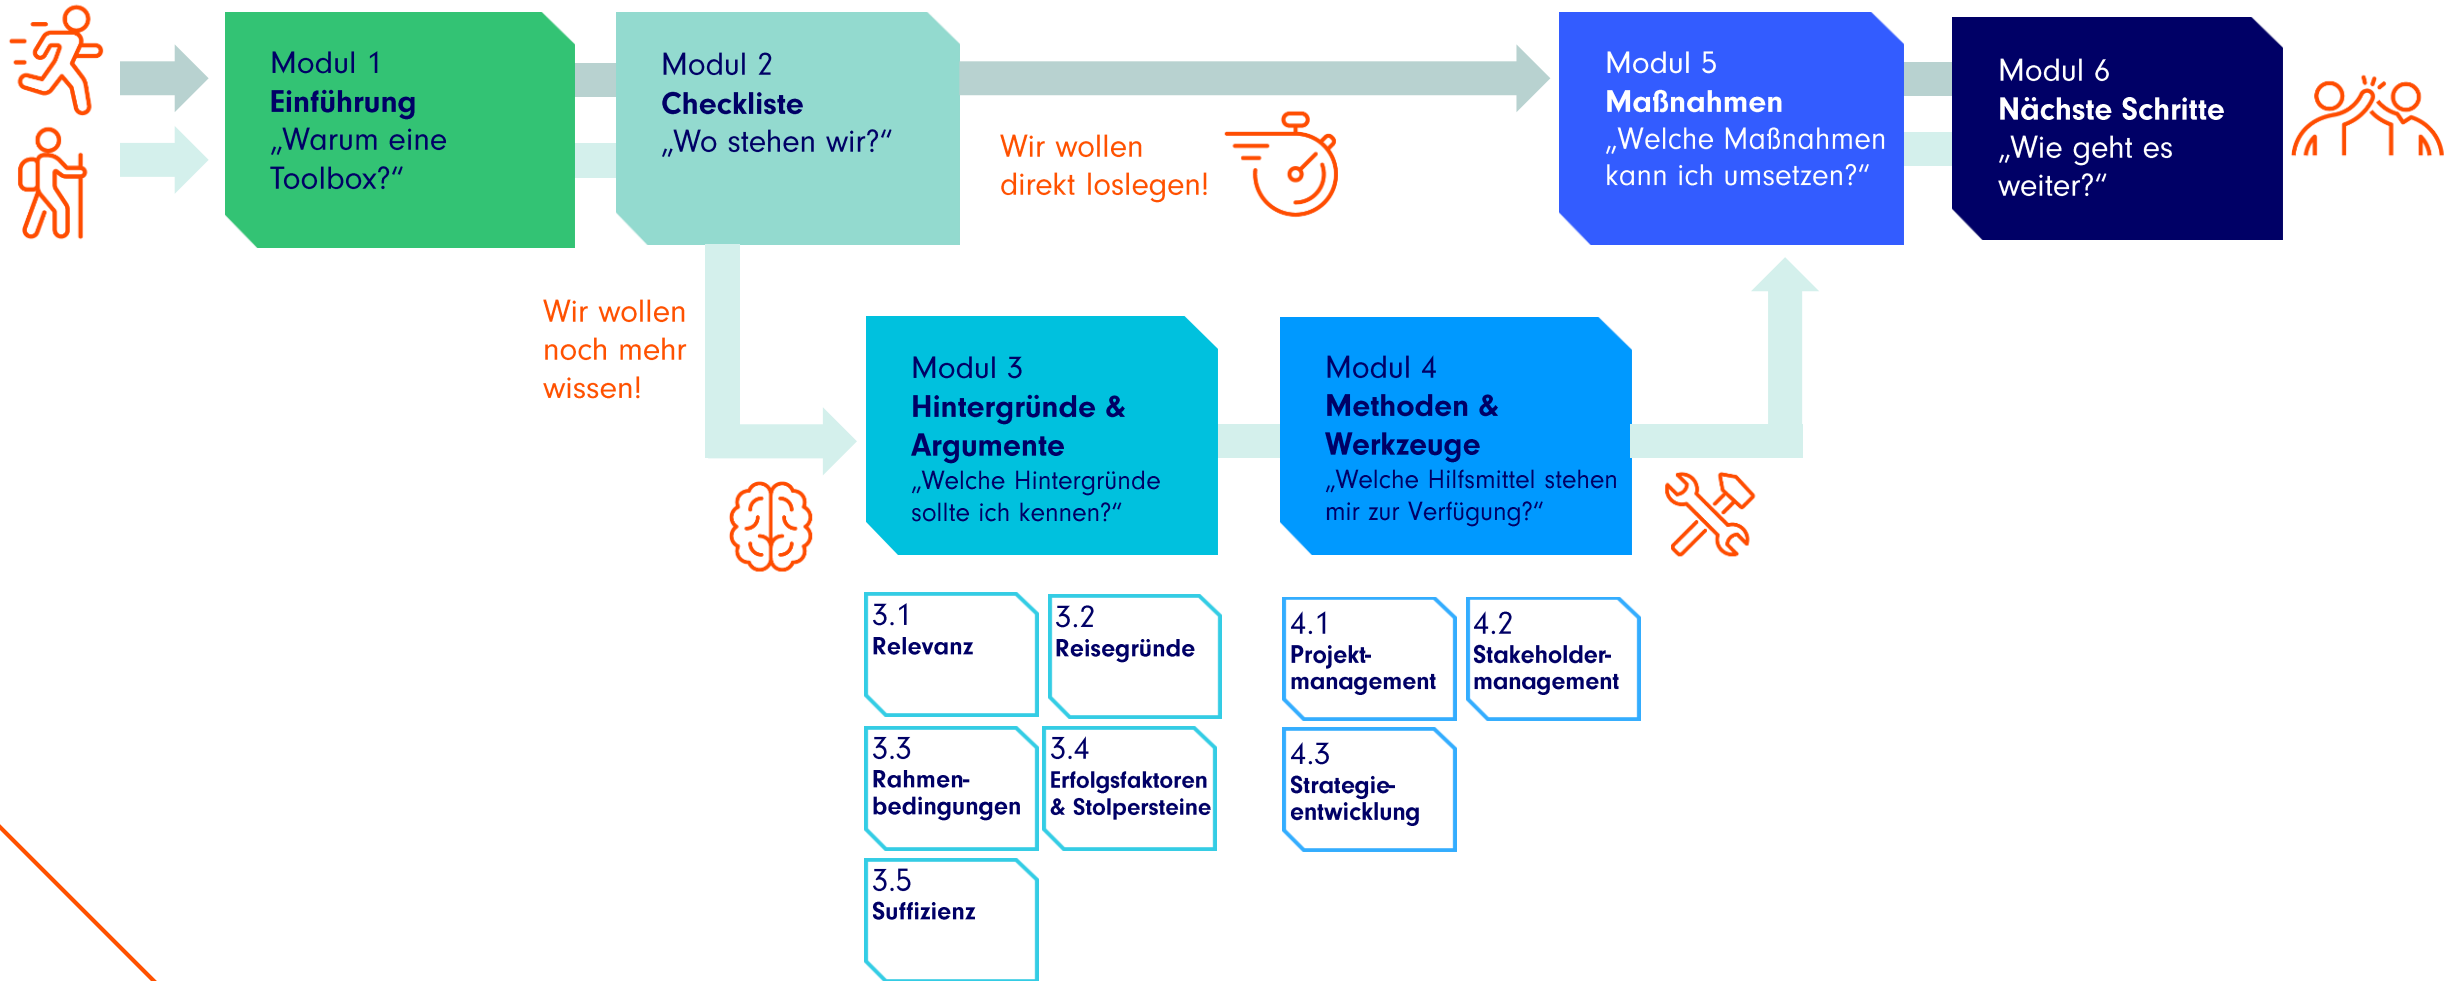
Modul 1
Einführung
„Warum eine Toolbox?“

Modul 2
Checkliste
„Wo stehen wir?“

Wir wollen direkt loslegen!

Modul 5
Maßnahmen
„Welche Maßnahmen kann ich umsetzen?“

Modul 6
Nächste Schritte
„Wie geht es weiter?“

Wir wollen noch mehr wissen!

Modul 3
Hintergründe & Argumente
„Welche Hintergründe sollte ich kennen?“

Modul 4
Methoden & Werkzeuge
„Welche Hilfsmittel stehen mir zur Verfügung?“

3.1
Relevanz

3.2
Reisegründe

3.3
Rahmenbedingungen

3.4
Erfolgsfaktoren & Stolpersteine

3.5
Suffizienz

4.1
Projektmanagement

4.2
Stakeholdermanagement

4.3
Strategieentwicklung